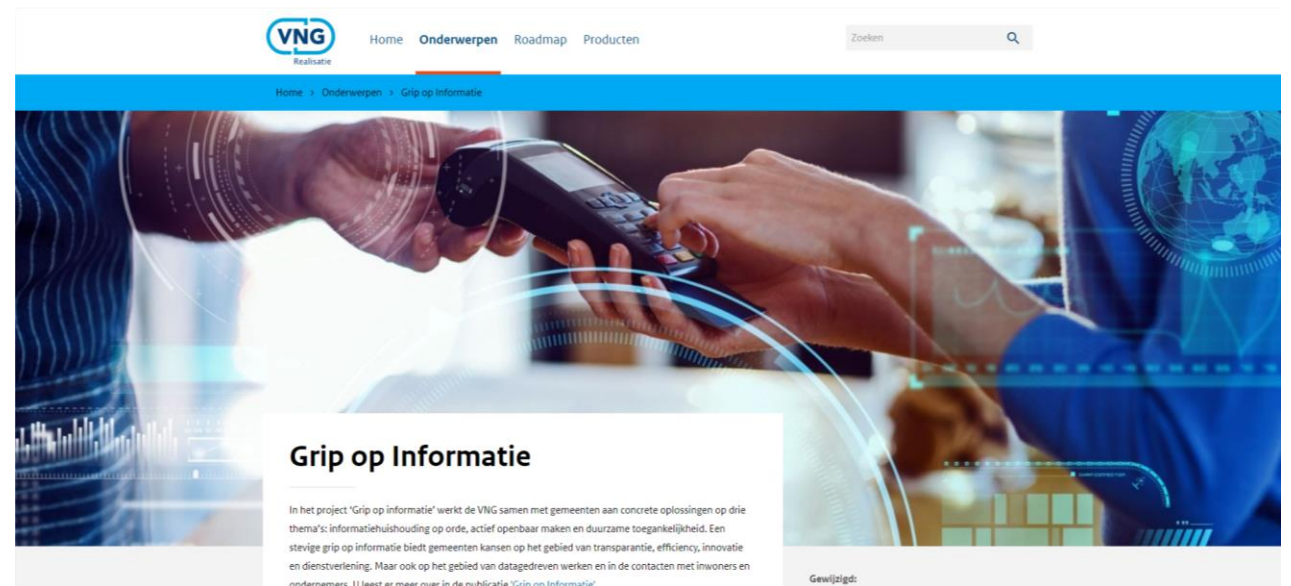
VNG
Realisatie

Home Onderwerpen Roadmap Producten

Zoeken

Home > Onderwerpen > Grip op Informatie

Grip op Informatie

In het project 'Grip op informatie' werkt de VNG samen met gemeenten aan concrete oplossingen op drie thema's: informatiehuishouding op orde, actief openbaar maken en duurzame toegankelijkheid. Een stevige grip op informatie biedt gemeenten kansen op het gebied van transparantie, efficiency, innovatie en dienstverlening. Maar ook op het gebied van datagedreven werken en in de contacten met inwoners en ondernemers. U leest er meer over in de publicatie 'Grip op Informatie'.

Gewijzigd: